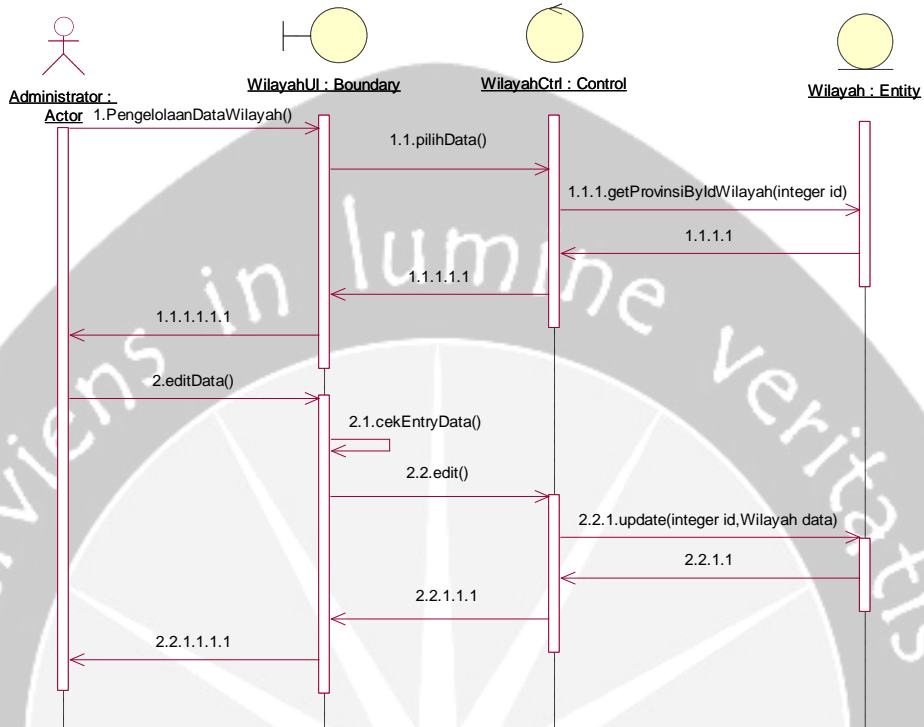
Administrator : Actor

WilayahUI : Boundary

WilayahCtrl : Control

Wilayah : Entity

1.PengelolaanDataWilayah()

1.1.pilihData()

1.1.1.getProvinsiByIdWilayah(integer id)

1.1.1.1

1.1.1.1.1

1.1.1.1.1.1

2.editData()

2.1.cekEntryData()

2.2.edit()

2.2.1.update(integer id,Wilayah data)

2.2.1.1

2.2.1.1.1

2.2.1.1.1.1

viens in lumine veritatis